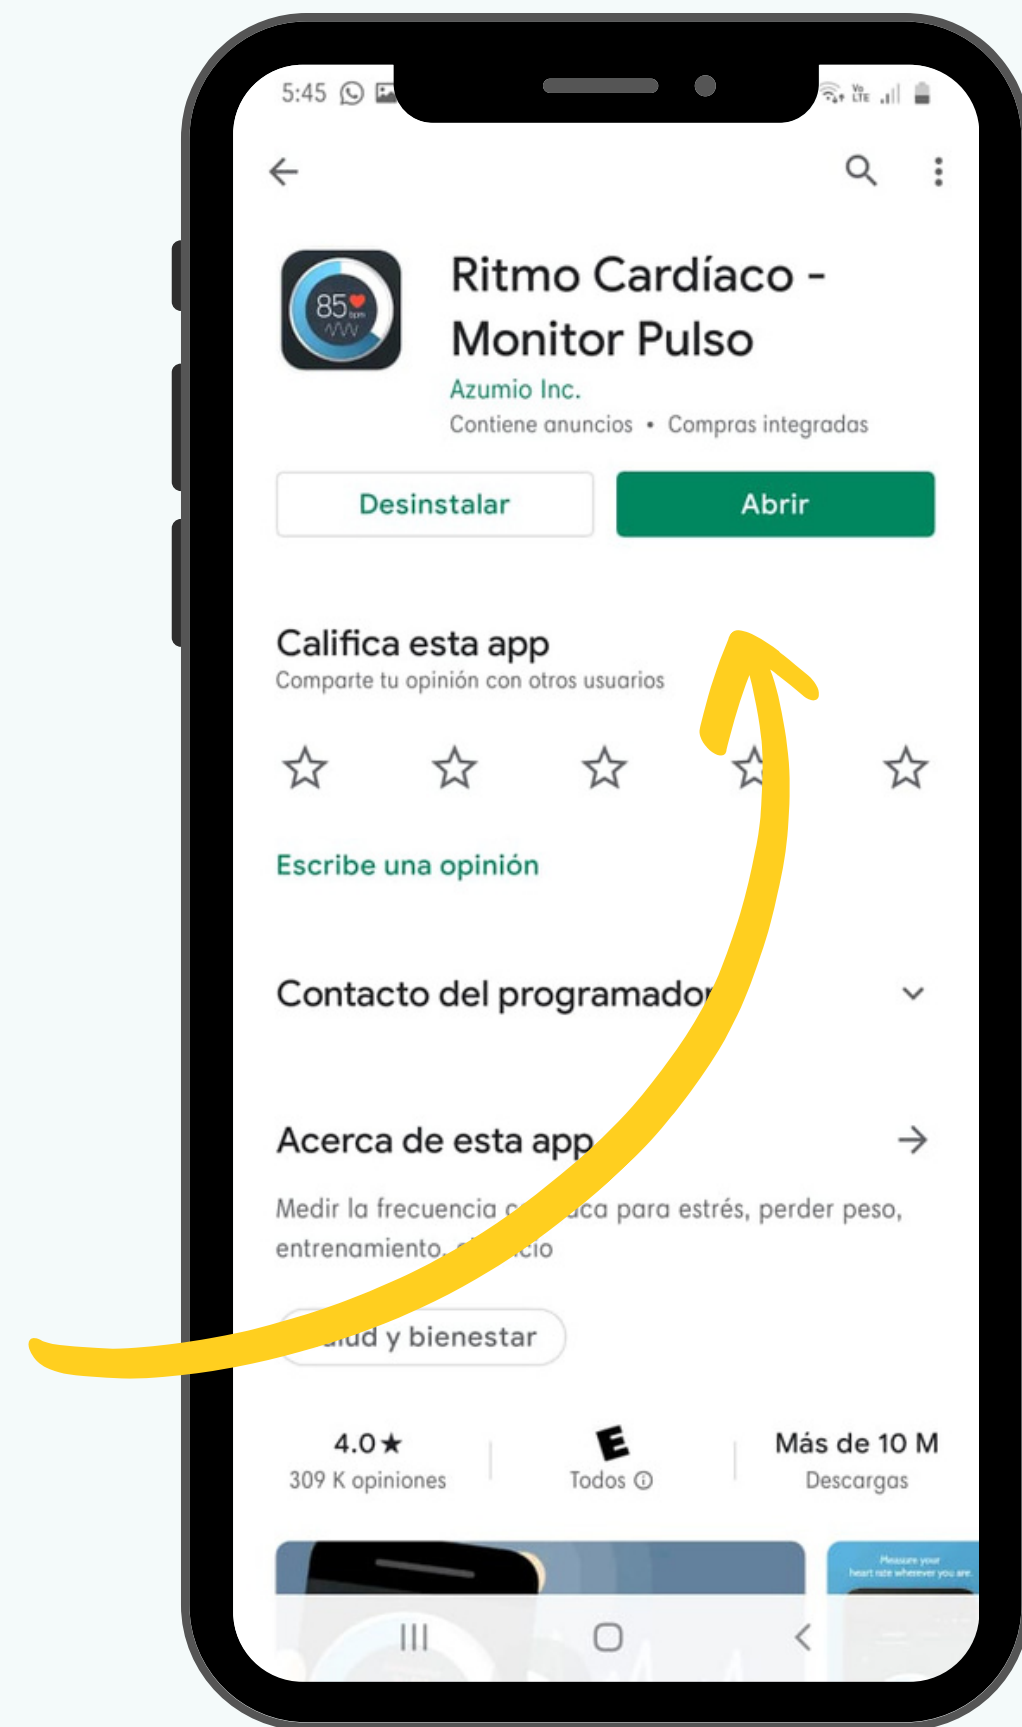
5:45

85 bpm

Ritmo Cardíaco - Monitor Pulso

Azumio Inc.

Contiene anuncios • Compras integradas

Desinstalar

Abrir

Califica esta app

Comparte tu opinión con otros usuarios

Escribe una opinión

Contacto del programador

Acerca de esta app

Medir la frecuencia c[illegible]aca para estrés, perder peso, entrenamiento, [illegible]cio

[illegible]lud y bienestar

4.0★
309 K opiniones

E
Todos ⓘ

Más de 10 M
Descargas

Measure your heart rate wherever you are.